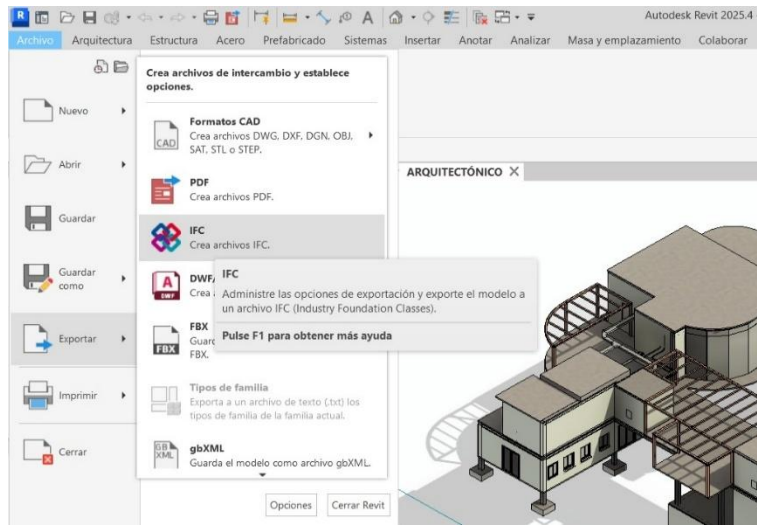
R

Autodesk Revit 2025.4

Archivo Arquitectura Estructura Acero Prefabricado Sistemas Insertar Anotar Analizar Masa y emplazamiento Colaborar

Nuevo

Abrir

Guardar

Guardar como

Exportar

Imprimir

Cerrar

Crea archivos de intercambio y establece opciones.

CAD
Formatos CAD
Crea archivos DWG, DXF, DGN, OBJ, SAT, STL o STEP.

PDF
Crea archivos PDF.

IFC
Crea archivos IFC.

DWF
DWF/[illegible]
Crea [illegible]

IFC
Administre las opciones de exportación y exporte el modelo a un archivo IFC (Industry Foundation Classes).
Pulse F1 para obtener más ayuda

FBX
FBX
Guar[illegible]
FBX.

Tipos de familia
Exporta a un archivo de texto (.txt) los tipos de familia de la familia actual.

GB XML
gbXML
Guarda el modelo como archivo gbXML.

Opciones Cerrar Revit

ARQUITECTÓNICO ×